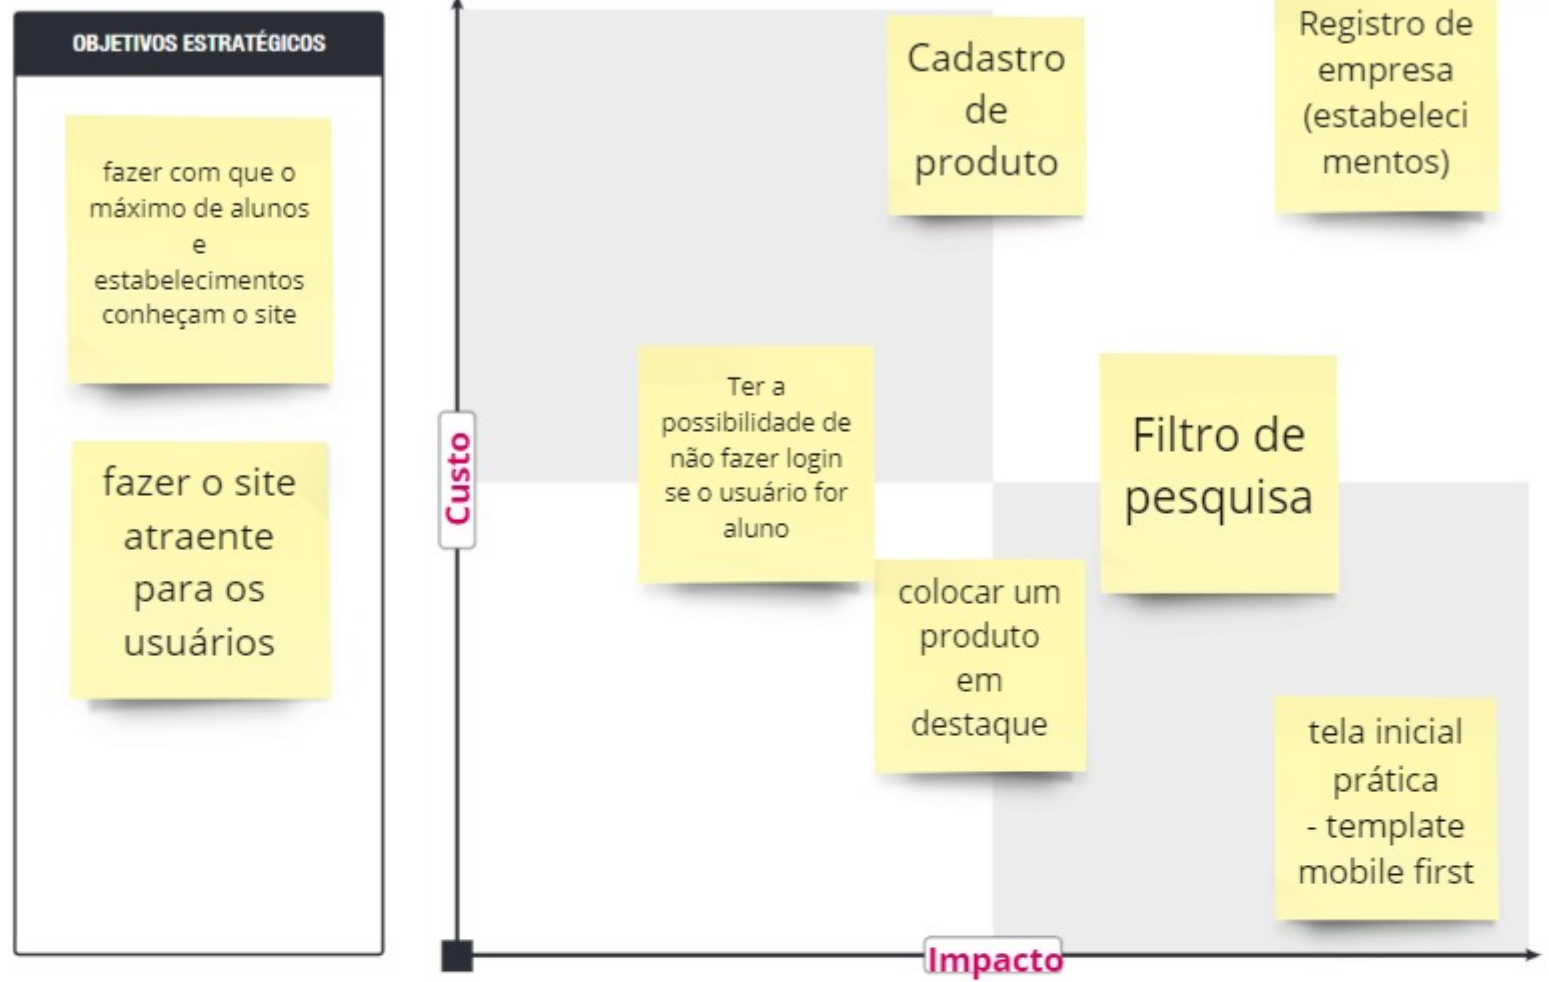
OBJETIVOS ESTRATÉGICOS

fazer com que o máximo de alunos e estabelecimentos conheçam o site

fazer o site atraente para os usuários

Cadastro de produto

Registro de empresa (estabeleci mentos)

Custo

Ter a possibilidade de não fazer login se o usuário for aluno

Filtro de pesquisa

colocar um produto em destaque

tela inicial prática - template mobile first

Impacto